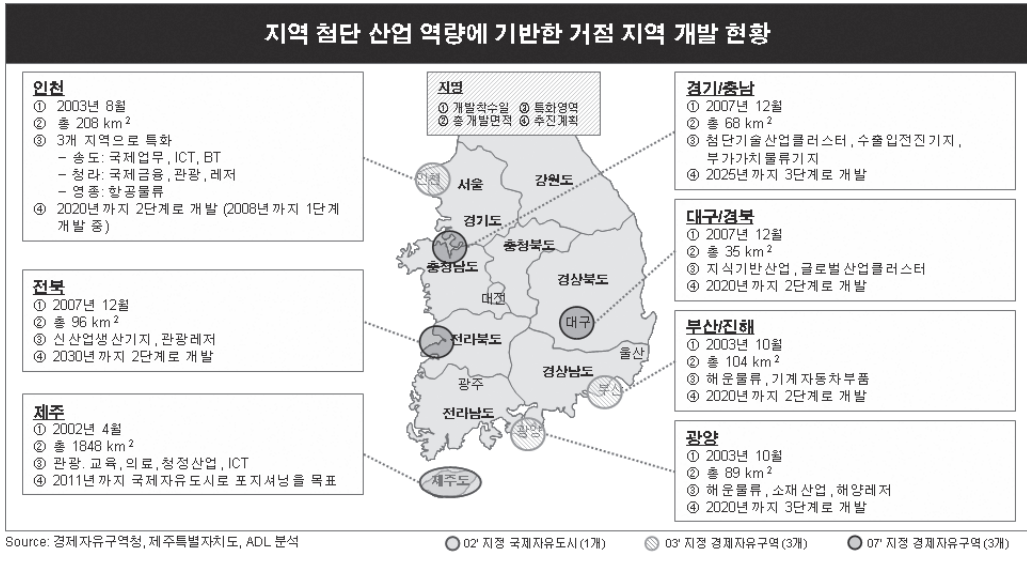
지역 첨단 산업 역량에 기반한 거점 지역 개발 현황

인천
① 2003년 8월
② 총 208 km$^2$
③ 3개 지역으로 특화
– 송도: 국제업무, ICT, BT
– 청라: 국제금융, 관광, 레저
– 영종: 항공물류
④ 2020년까지 2단계로 개발 (2008년까지 1단계 개발 중)

전북
① 2007년 12월
② 총 96 km$^2$
③ 신산업생산기지, 관광레저
④ 2030년까지 2단계로 개발

제주
① 2002년 4월
② 총 1848 km$^2$
③ 관광, 교육, 의료, 청정산업, ICT
④ 2011년까지 국제자유도시로 포지셔닝을 목표

지명
① 개발착수일 ③ 특화영역
② 총 개발면적 ④ 추진계획

인천
서울
강원도
경기도
충청북도
충청남도
경상북도
대전
대구
전라북도
울산
경상남도
부산
광주
전라남도
광양
제주도

경기/충남
① 2007년 12월
② 총 68 km$^2$
③ 첨단기술산업클러스터, 수출입전진기지, 부가가치물류기지
④ 2025년까지 3단계로 개발

대구/경북
① 2007년 12월
② 총 35 km$^2$
③ 지식기반산업, 글로벌산업클러스터
④ 2020년까지 2단계로 개발

부산/진해
① 2003년 10월
② 총 104 km$^2$
③ 해운물류, 기계자동차부품
④ 2020년까지 2단계로 개발

광양
① 2003년 10월
② 총 89 km$^2$
③ 해운물류, 소재산업, 해양레저
④ 2020년까지 3단계로 개발

Source: 경제자유구역청, 제주특별자치도, ADL 분석

02' 지정 국제자유도시(1개) 03' 지정 경제자유구역(3개) 07' 지정 경제자유구역(3개)